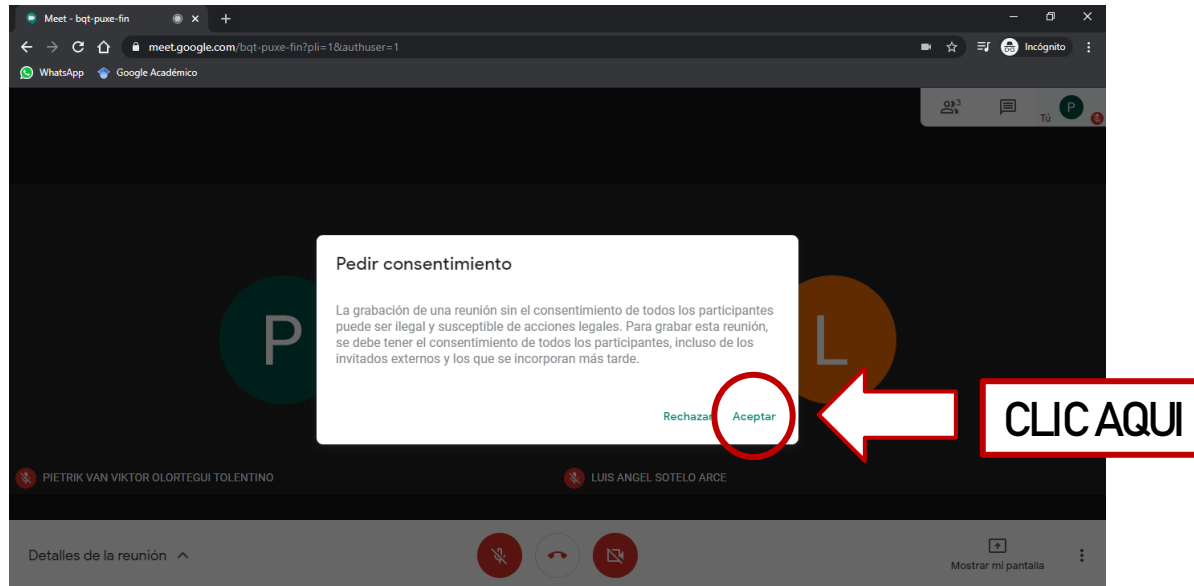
Meet - bqt-puxe-fin
meet.google.com/bqt-puxe-fin?pli=1&authuser=1
Incógnito
WhatsApp
Google Académico
3
Tú
P

Pedir consentimiento

La grabación de una reunión sin el consentimiento de todos los participantes puede ser ilegal y susceptible de acciones legales. Para grabar esta reunión, se debe tener el consentimiento de todos los participantes, incluso de los invitados externos y los que se incorporan más tarde.

Rechazar Aceptar

P
L

CLIC AQUI

PIETRIK VAN VIKTOR OLORTEGUI TOLENTINO
LUIS ANGEL SOTELO ARCE

Detalles de la reunión
Mostrar mi pantalla